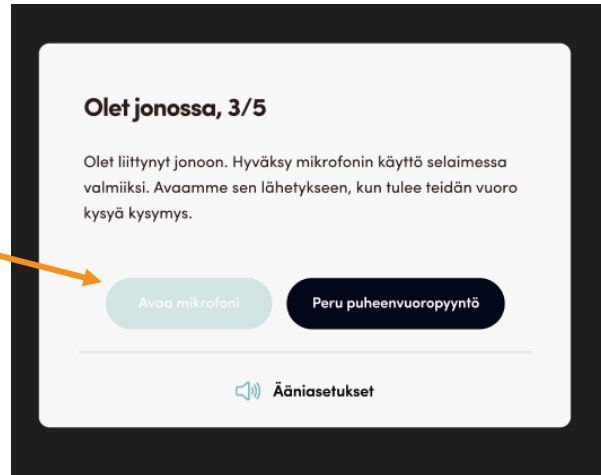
Olet jonossa, 3/5

Olet liittynyt jonoon. Hyväksy mikrofonin käyttö selaimessa valmiiksi. Avaamme sen lähetykseen, kun tulee teidän vuoro kysyä kysymys.

Avaa mikrofoni

Peru puheenvuoropyyntö

Ääniasetukset